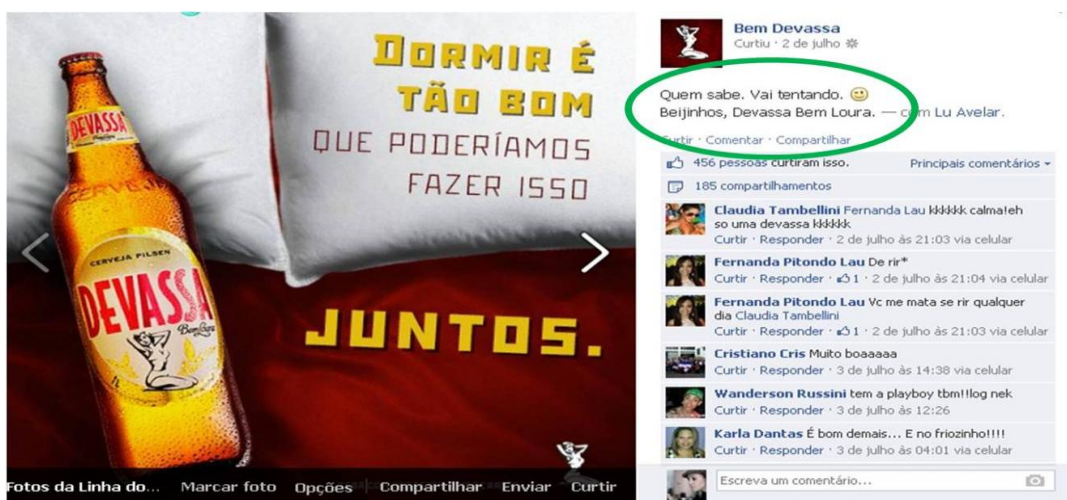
DEVASSA
CERVEJA
CERVEJA PILSEN
DEVASSA
Bem Loura

DORMIR É TÃO BOM QUE PODERÍAMOS FAZER ISSO JUNTOS.

Fotos da Linha do... Marcar foto Opções Compartilhar Enviar Curtir

Bem Devassa
Curtiu · 2 de julho

Quem sabe. Vai tentando. 🙂
Beijinhos, Devassa Bem Loura. — com Lu Avelar.

Curtir · Comentar · Compartilhar

456 pessoas curtiram isso. Principais comentários
185 compartilhamentos

Claudia Tambellini Fernanda Lau kkkkkk calma!eh so uma devassa kkkkkk
Curtir · Responder · 2 de julho às 21:03 via celular

Fernanda Pitondo Lau De rir*
Curtir · Responder · 1 · 2 de julho às 21:04 via celular

Fernanda Pitondo Lau Vc me mata se rir qualquer dia Claudia Tambellini
Curtir · Responder · 1 · 2 de julho às 21:03 via celular

Cristiano Cris Muito boaaaaa
Curtir · Responder · 3 de julho às 14:38 via celular

Wanderson Russini tem a playboy tbm!!log nek
Curtir · Responder · 3 de julho às 12:26

Karla Dantas É bom demais... E no friozinho!!!!
Curtir · Responder · 3 de julho às 04:01 via celular

Escreva um comentário...